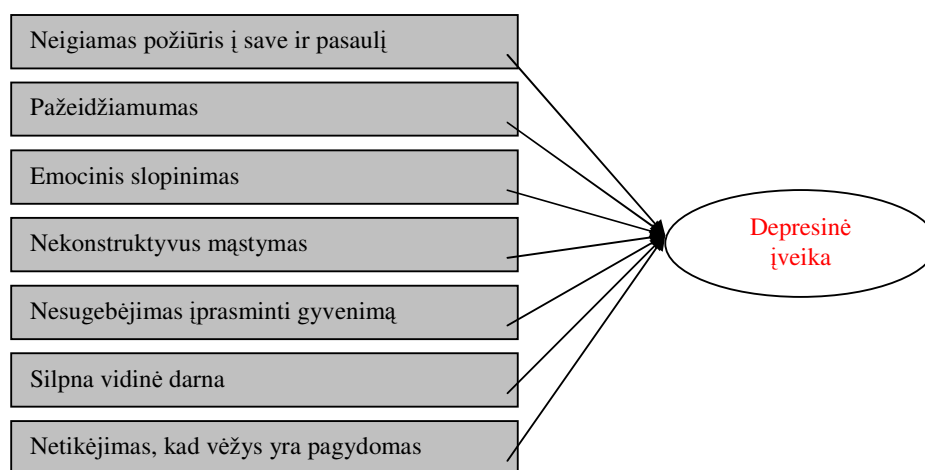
Neigiamas požiūris į save ir pasaulį

Pažeidžiamumas

Emocinis slopinimas

Nekonstruktyvus mąstymas

Nesugebėjimas įprasminti gyvenimą

Silpna vidinė darna

Netikėjimas, kad vėžys yra pagydomas

Depresinė įveika